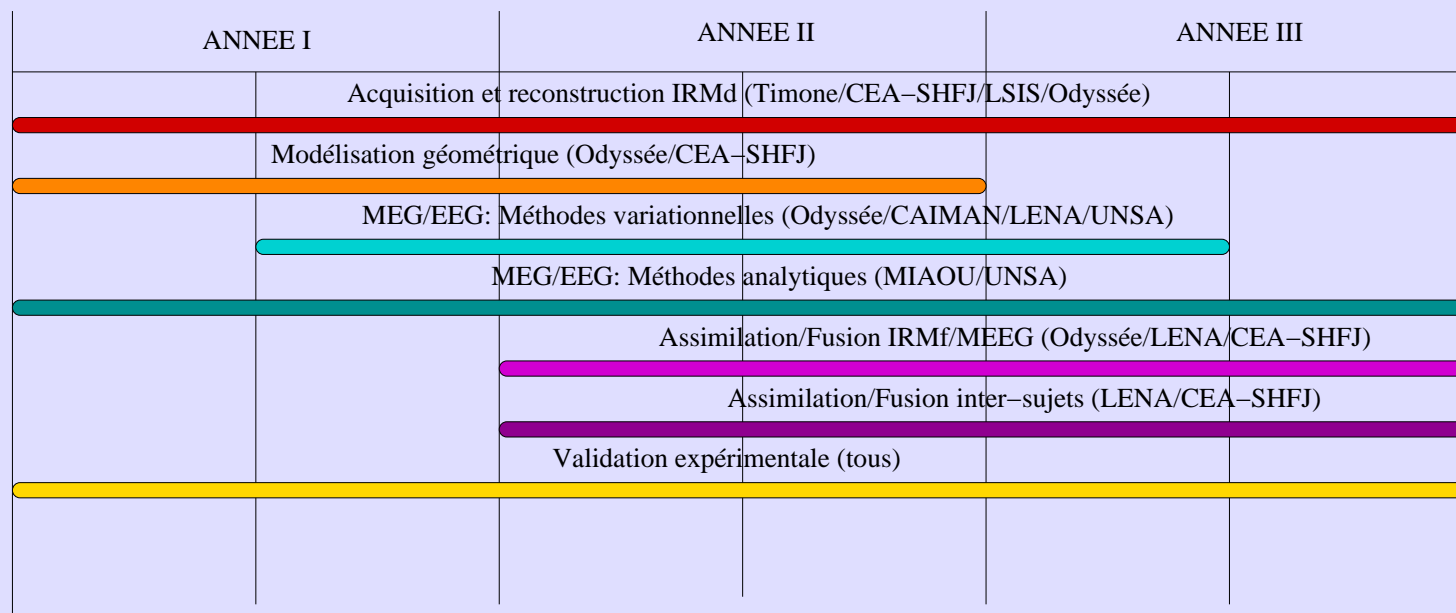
ANNEE I

ANNEE II

ANNEE III

Acquisition et reconstruction IRMd (Timone/CEA−SHFJ/LSIS/Odyssée)

Modélisation géométrique (Odyssée/CEA−SHFJ)

MEG/EEG: Méthodes variationnelles (Odyssée/CAIMAN/LENA/UNSA)

MEG/EEG: Méthodes analytiques (MIAOU/UNSA)

Assimilation/Fusion IRMf/MEEG (Odyssée/LENA/CEA−SHFJ)

Assimilation/Fusion inter−sujets (LENA/CEA−SHFJ)

Validation expérimentale (tous)